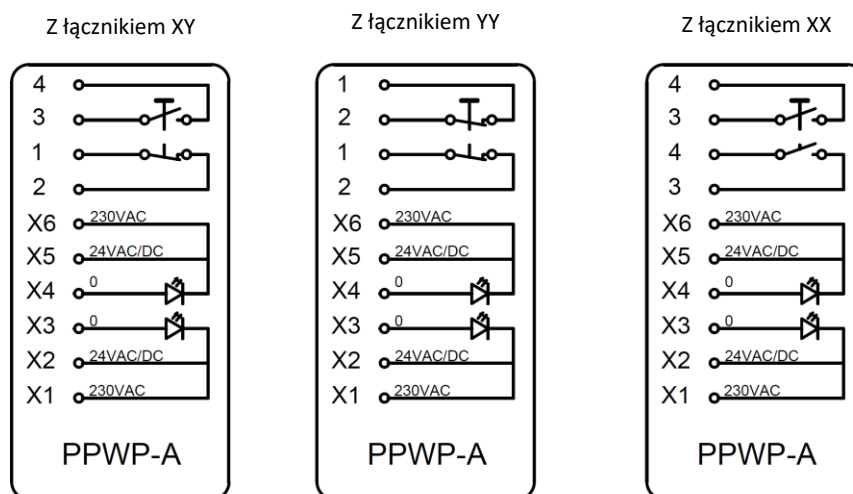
Z łącznikiem XY

4
3
1
2
X6 230VAC
X5 24VAC/DC
X4 0
X3 0
X2 24VAC/DC
X1 230VAC

PPWP-A

Z łącznikiem YY

1
2
1
2
X6 230VAC
X5 24VAC/DC
X4 0
X3 0
X2 24VAC/DC
X1 230VAC

PPWP-A

Z łącznikiem XX

4
3
4
3
X6 230VAC
X5 24VAC/DC
X4 0
X3 0
X2 24VAC/DC
X1 230VAC

PPWP-A